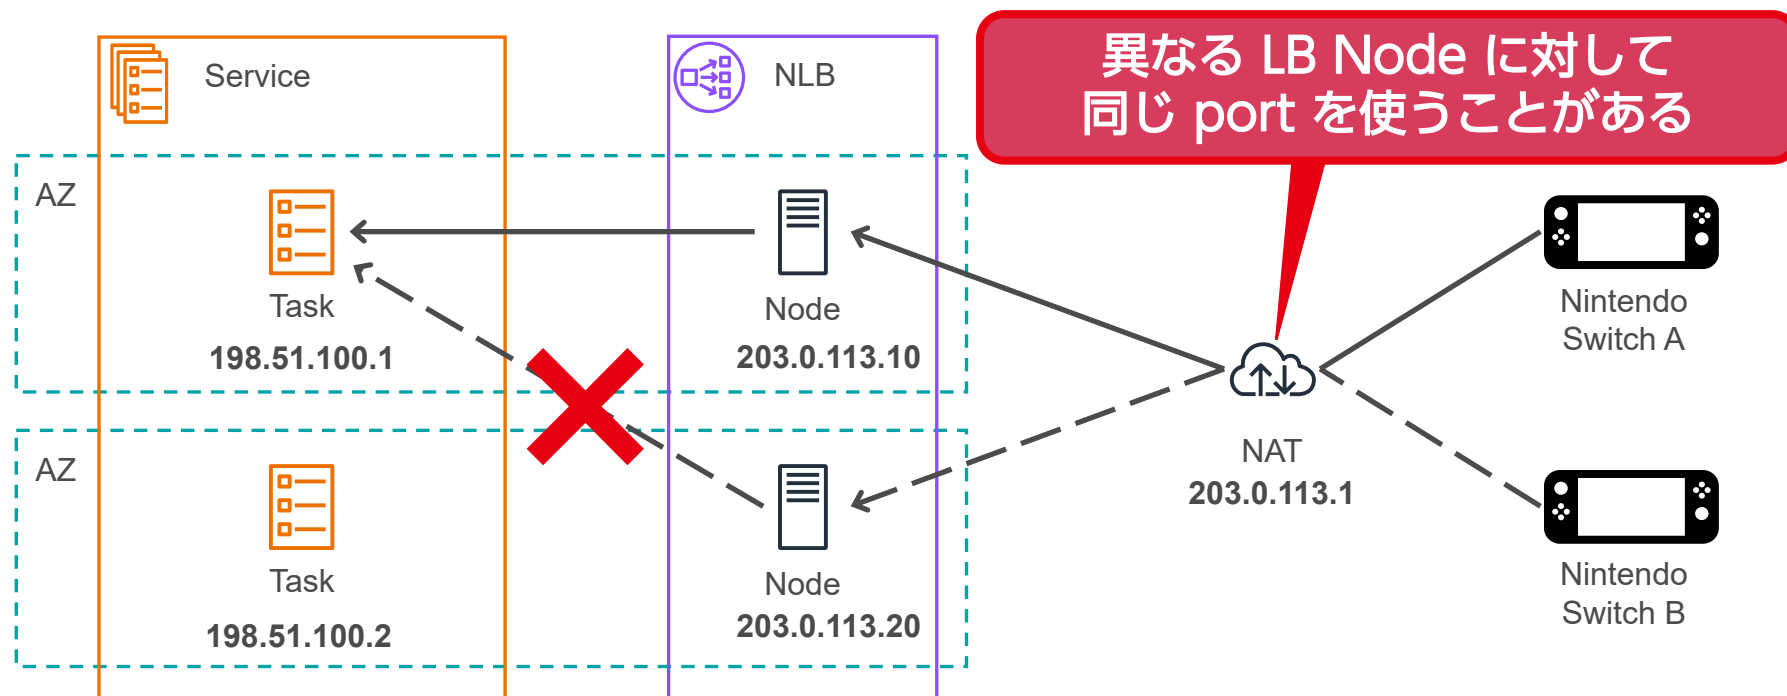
Service

NLB

異なる LB Node に対して
同じ port を使うことがある

AZ

Task
198.51.100.1

Node
203.0.113.10

Nintendo Switch A

NAT
203.0.113.1

AZ

Task
198.51.100.2

Node
203.0.113.20

Nintendo Switch B